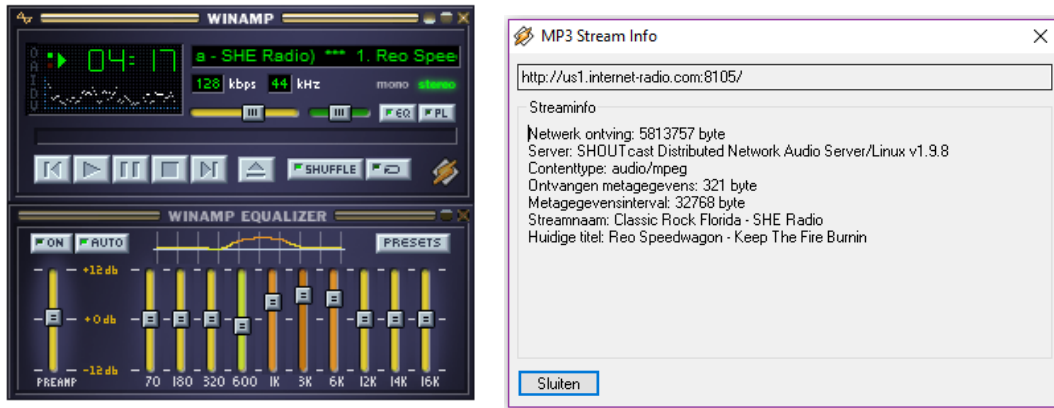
WINAMP

O
A
I
D
V

04:17

a - SHE Radio) *** 1. Reo Spee

128 kbps 44 kHz mono stereo

EQ PL

SHUFFLE

WINAMP EQUALIZER

ON AUTO PRESETS

+12 db
+0 db
-12 db

PREAMP 70 180 320 600 1K 3K 6K 12K 14K 16K

MP3 Stream Info

http://us1.internet-radio.com:8105/

Streaminfo

Netwerk ontving: 5813757 byte
Server: SHOUTcast Distributed Network Audio Server/Linux v1.9.8
Contenttype: audio/mpeg
Ontvangen metagegevens: 321 byte
Metagegevensinterval: 32768 byte
Streamnaam: Classic Rock Florida - SHE Radio
Huidige titel: Reo Speedwagon - Keep The Fire Burnin

Sluiten